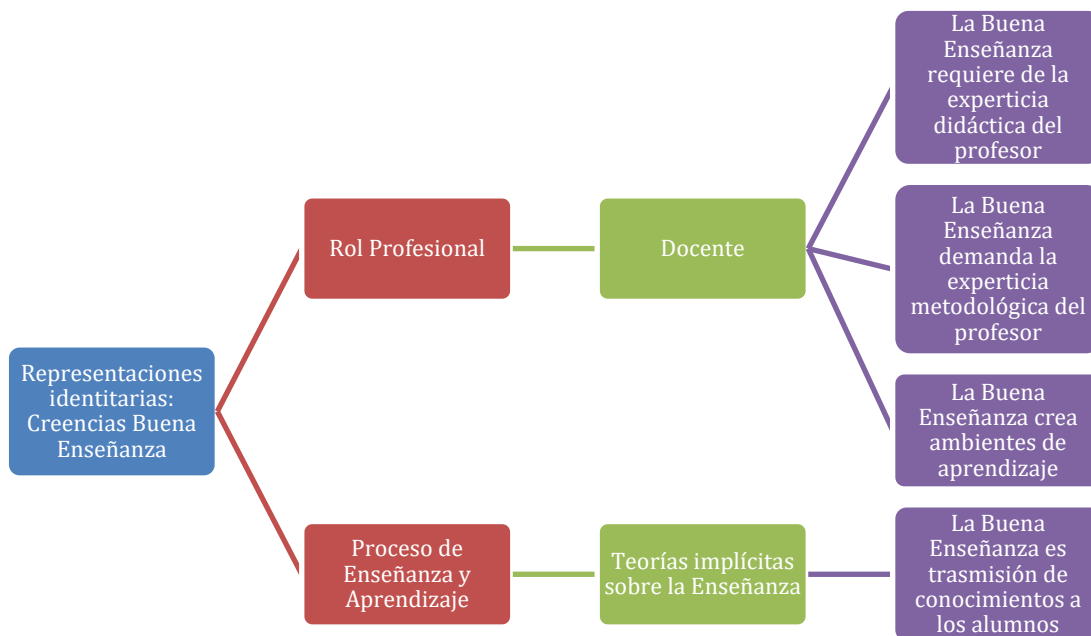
Representaciones identitarias: Creencias Buena Enseñanza

Rol Profesional

Docente

La Buena Enseñanza requiere de la experticia didáctica del profesor

La Buena Enseñanza demanda la experticia metodológica del profesor

La Buena Enseñanza crea ambientes de aprendizaje

Proceso de Enseñanza y Aprendizaje

Teorías implícitas sobre la Enseñanza

La Buena Enseñanza es trasmisión de conocimientos a los alumnos